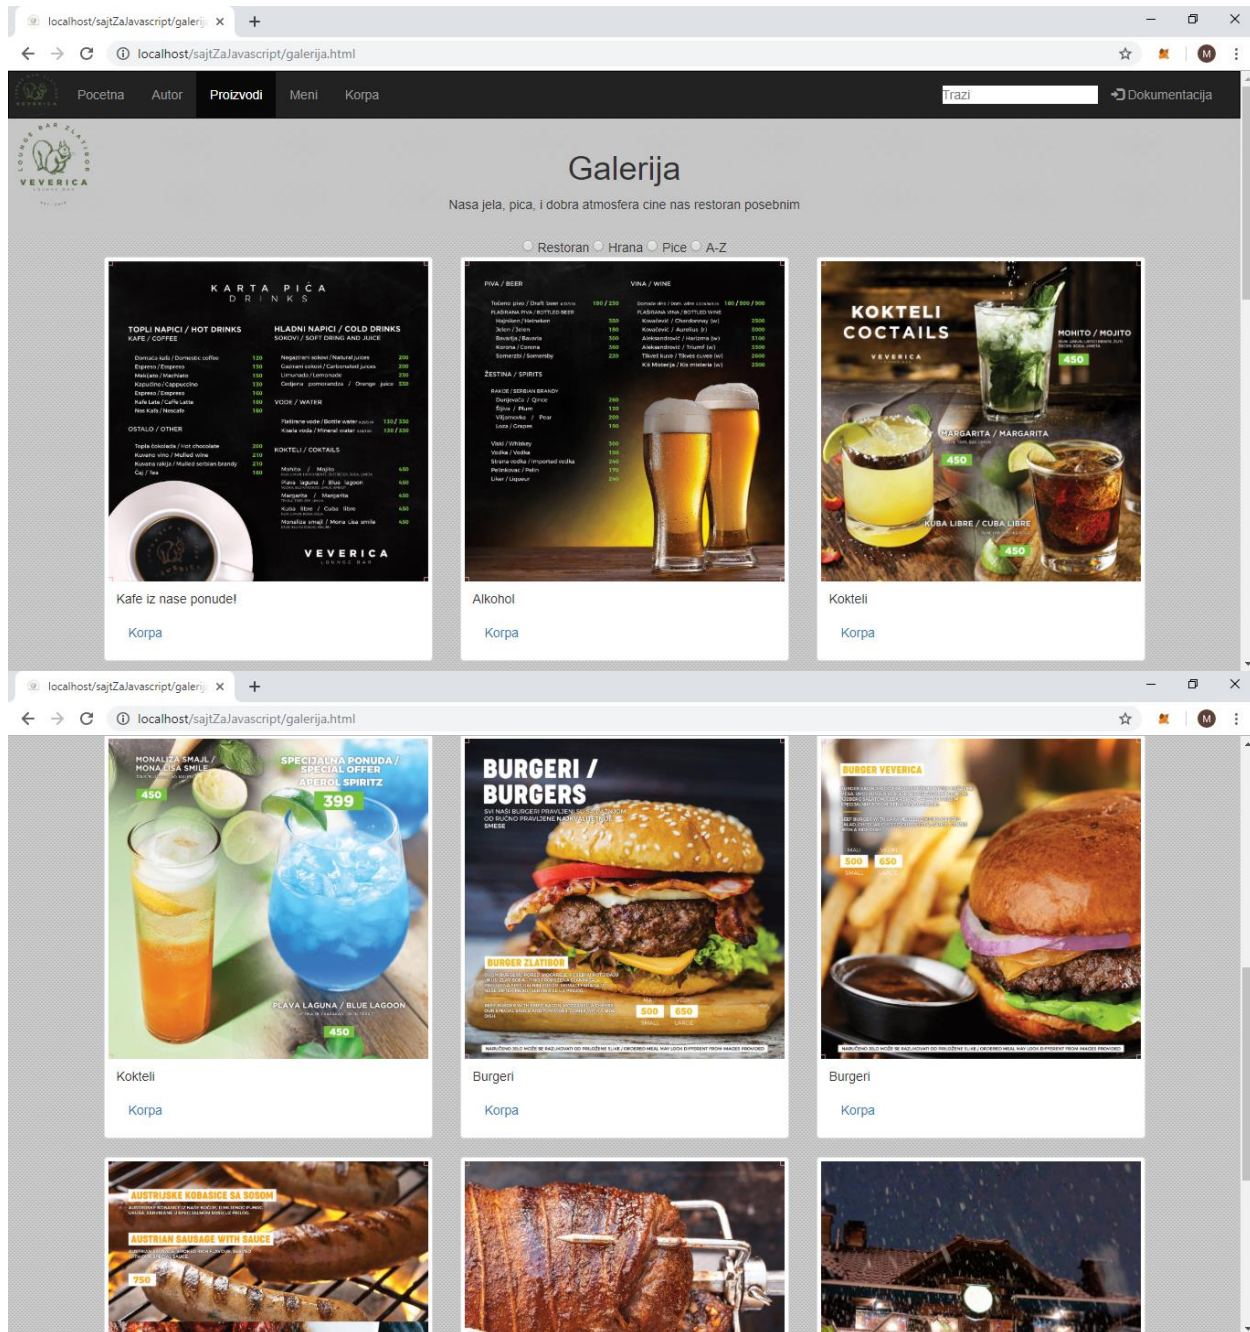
localhost/sajtZaJavascript/galerij ×
+
localhost/sajtZaJavascript/galerija.html

Pocetna Autor Proizvodi Meni Korpa
Trazi
Dokumentacija

LOUNGE BAR ZLATIBOR
VEVERICA

Galerija

Nasa jela, pica, i dobra atmosfera cine nas restoran posebnim

Restoran Hrana Pice A-Z

KARTA PIĆA
DRINKS

TOPLI NAPICI / HOT DRINKS
KAFE / COFFEE

OSTALO / OTHER

HLADNI NAPICI / COLD DRINKS
SOKOVI / SOFT DRINKS AND JUICE

VODE / WATER

KOKTELI / COKTAILS

VEVERICA

Kafe iz nase ponude!

Korpa

PIVA / BEER

VINA / WINE

ŽESTINA / SPIRITS

RAKIJE / SERBIAN BRANDY

Alkohol

Korpa

KOKTELI
COCTAILS
VEVERICA

MOHITO / MOJITO
450

MARGARITA / MARGARITA
450

KUBA LIBRE / CUBA LIBRE
450

Kokteli

Korpa

localhost/sajtZaJavascript/galerij ×
+
localhost/sajtZaJavascript/galerija.html

MONALIZA SMAJL / MONA LISA SMILE
450
SPECIJALNA PONUDA / SPECIAL OFFER
APEROL SPIRITZ
399
PLAVA LAGUNA / BLUE LAGOON
450

Kokteli

Korpa

BURGERI / BURGERS
BURGER ZLATIBOR
500 650

Burgeri

Korpa

BURGER VEVERICA
500 650

Burgeri

Korpa

AUSTRIJSKE KOBASICE SA SOSOM
AUSTRIAN SAUSAGE WITH SAUCE
750